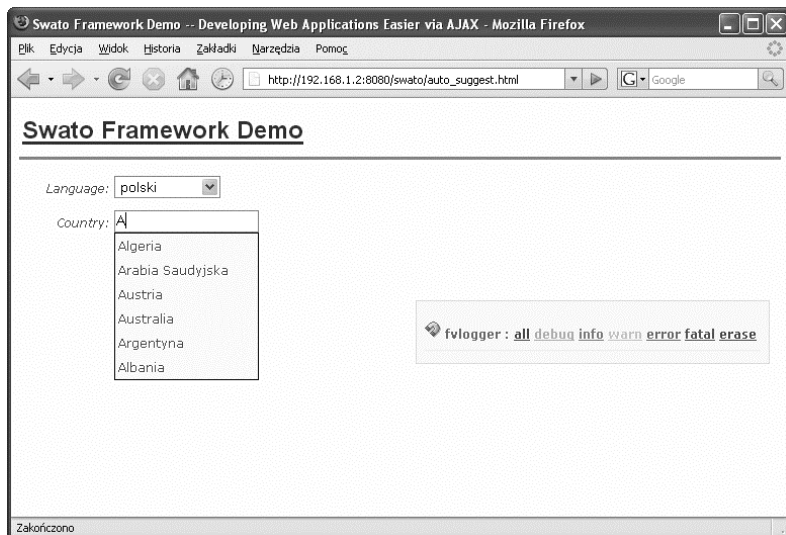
Swato Framework Demo -- Developing Web Applications Easier via AJAX - Mozilla Firefox

Plik Edycja Widok Historia Zakładki Narzędzia Pomoc

http://192.168.1.2:8080/swato/auto_suggest.html

Google

Swato Framework Demo

Language: polski

Country: A

Algeria
Arabia Saudyjska
Austria
Australia
Argentyna
Albania

fvlogger : all debug info warn error fatal erase

Zakończono